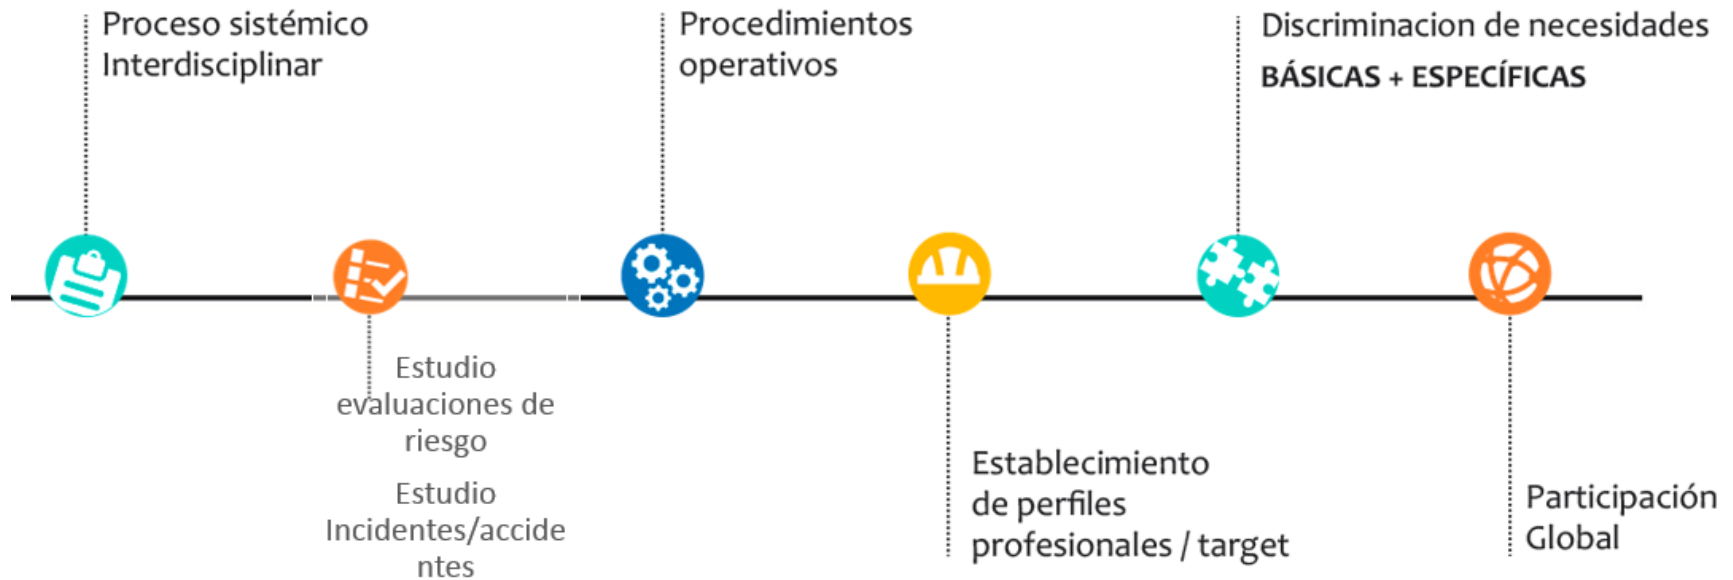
Proceso sistémico
Interdisciplinar

Estudio
evaluaciones de
riesgo

Estudio
Incidentes/accide
ntes

Procedimientos
operativos

Establecimiento
de perfiles
profesionales / target

Discriminacion de necesidades
BÁSICAS + ESPECÍFICAS

Participación
Global